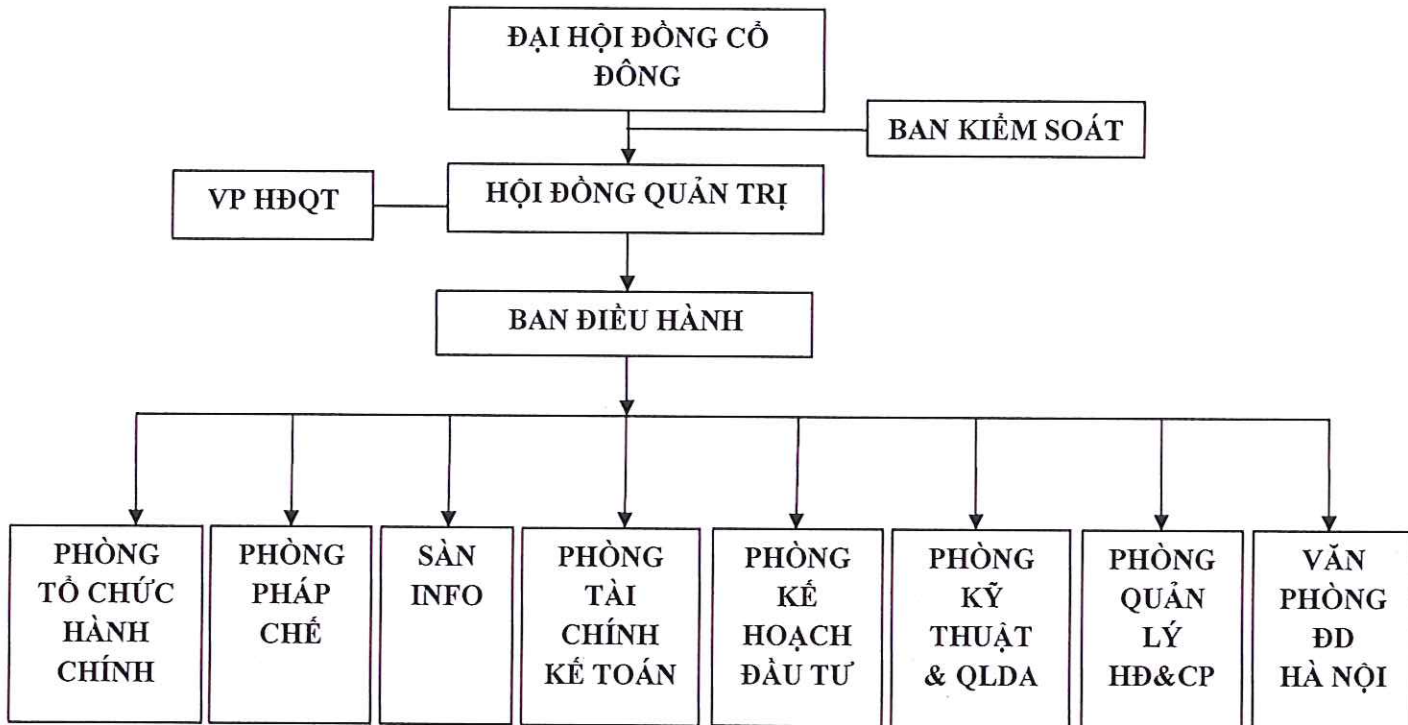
ĐẠI HỘI ĐỒNG CỔ ĐÔNG

BAN KIỂM SOÁT

VP HĐQT

HỘI ĐỒNG QUẢN TRỊ

BAN ĐIỀU HÀNH

PHÒNG TỔ CHỨC HÀNH CHÍNH

PHÒNG PHÁP CHẾ

SÀN INFO

PHÒNG TÀI CHÍNH KẾ TOÁN

PHÒNG KẾ HOẠCH ĐẦU TƯ

PHÒNG KỸ THUẬT & QLDA

PHÒNG QUẢN LÝ HĐ&CP

VĂN PHÒNG ĐD HÀ NỘI